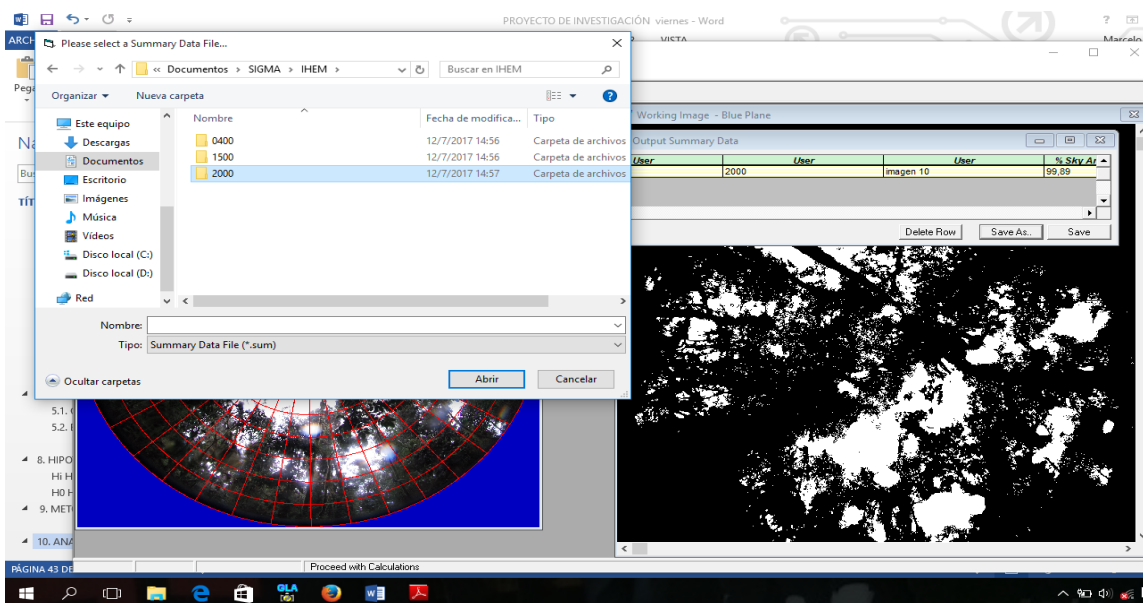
PROYECTO DE INVESTIGACIÓN viernes - Word

ARCH

Please select a Summary Data File...

« Documentos › SIGMA › IHEM ›

Buscar en IHEM

Organizar ▾ Nueva carpeta

Este equipo
Descargas
Documentos
Escritorio
Imágenes
Música
Vídeos
Disco local (C:)
Disco local (D:)
Red

| Nombre | Fecha de modifica... | Tipo |
|---|---|---|
| 0400 | 12/7/2017 14:56 | Carpeta de archivos |
| 1500 | 12/7/2017 14:56 | Carpeta de archivos |
| 2000 | 12/7/2017 14:57 | Carpeta de archivos |

Nombre:
Tipo: Summary Data File (*.sum)

Ocultar carpetas

Abrir Cancelar

VISTA

Marcelo

Working Image - Blue Plane

Output Summary Data

| User | User | User | % Sky Ar |
|---|---|---|---|
| | 2000 | imagen 10 | 99,89 |

Delete Row Save As.. Save

Pega

Na

Bus

TÍT

5.1.
5.2.

8. HIPO
Hi H
H0 H
9. MET
10. ANA

PÁGINA 43 DE

Proceed with Calculations